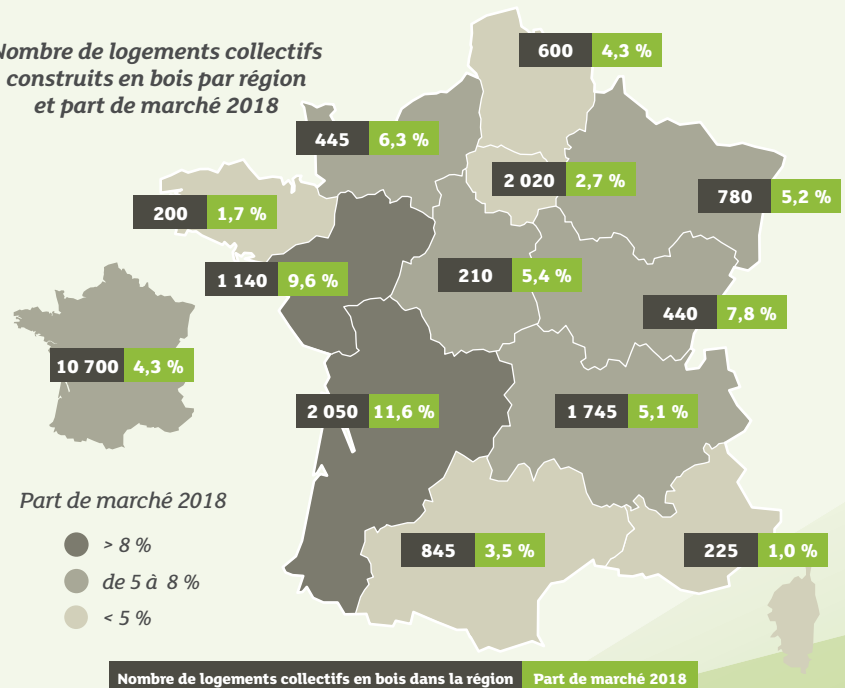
Nombre de logements collectifs construits en bois par région et part de marché 2018

600 4,3 %

445 6,3 %

2 020 2,7 %

780 5,2 %

200 1,7 %

1 140 9,6 %

210 5,4 %

440 7,8 %

10 700 4,3 %

2 050 11,6 %

1 745 5,1 %

Part de marché 2018

> 8 %

de 5 à 8 %

< 5 %

845 3,5 %

225 1,0 %

Nombre de logements collectifs en bois dans la région Part de marché 2018